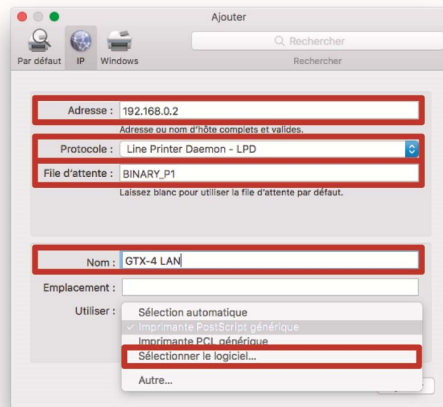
Ajouter

Par défaut IP Windows

Rechercher

Rechercher

Adresse : 192.168.0.2

Adresse ou nom d'hôte complets et valides.

Protocole : Line Printer Daemon - LPD

File d'attente : BINARY_P1

Laissez blanc pour utiliser la file d'attente par défaut.

Nom : GTX-4 LAN

Emplacement :

Utiliser :

Sélection automatique

✓ Imprimante PostScript générique

Imprimante PCL générique

Sélectionner le logiciel...

Autre...